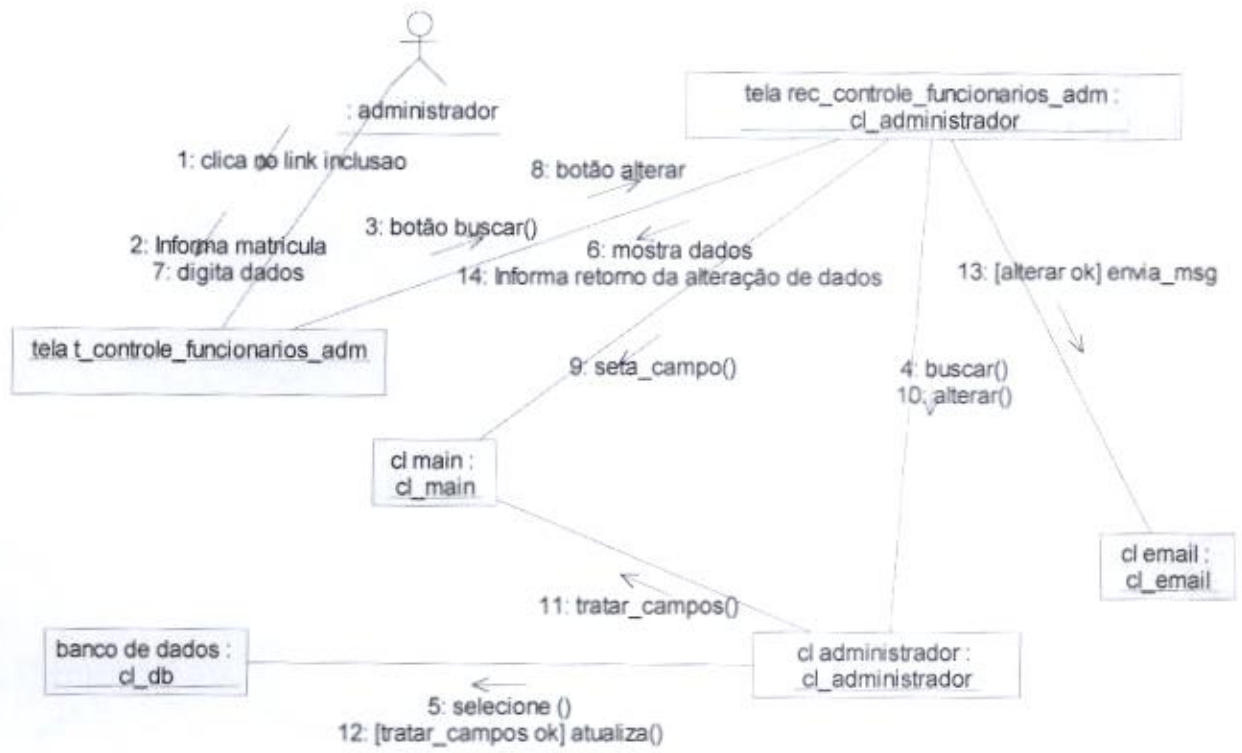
: administrador

tela rec_controle_funcionarios_adm : cl_administrador

1: clica no link inclusao

8: botão alterar

2: Informa matricula
7: digita dados

3: botão buscar()

6: mostra dados
14: Informa retorno da alteração de dados

13: [alterar ok] envia_msg

tela t_controle_funcionarios_adm

9: seta_campo()

4: buscar()
10: alterar()

cl main : cl_main

cl email : cl_email

11: tratar_campos()

banco de dados : cl_db

cl administrador : cl_administrador

5: selecione ()
12: [tratar_campos ok] atualiza()